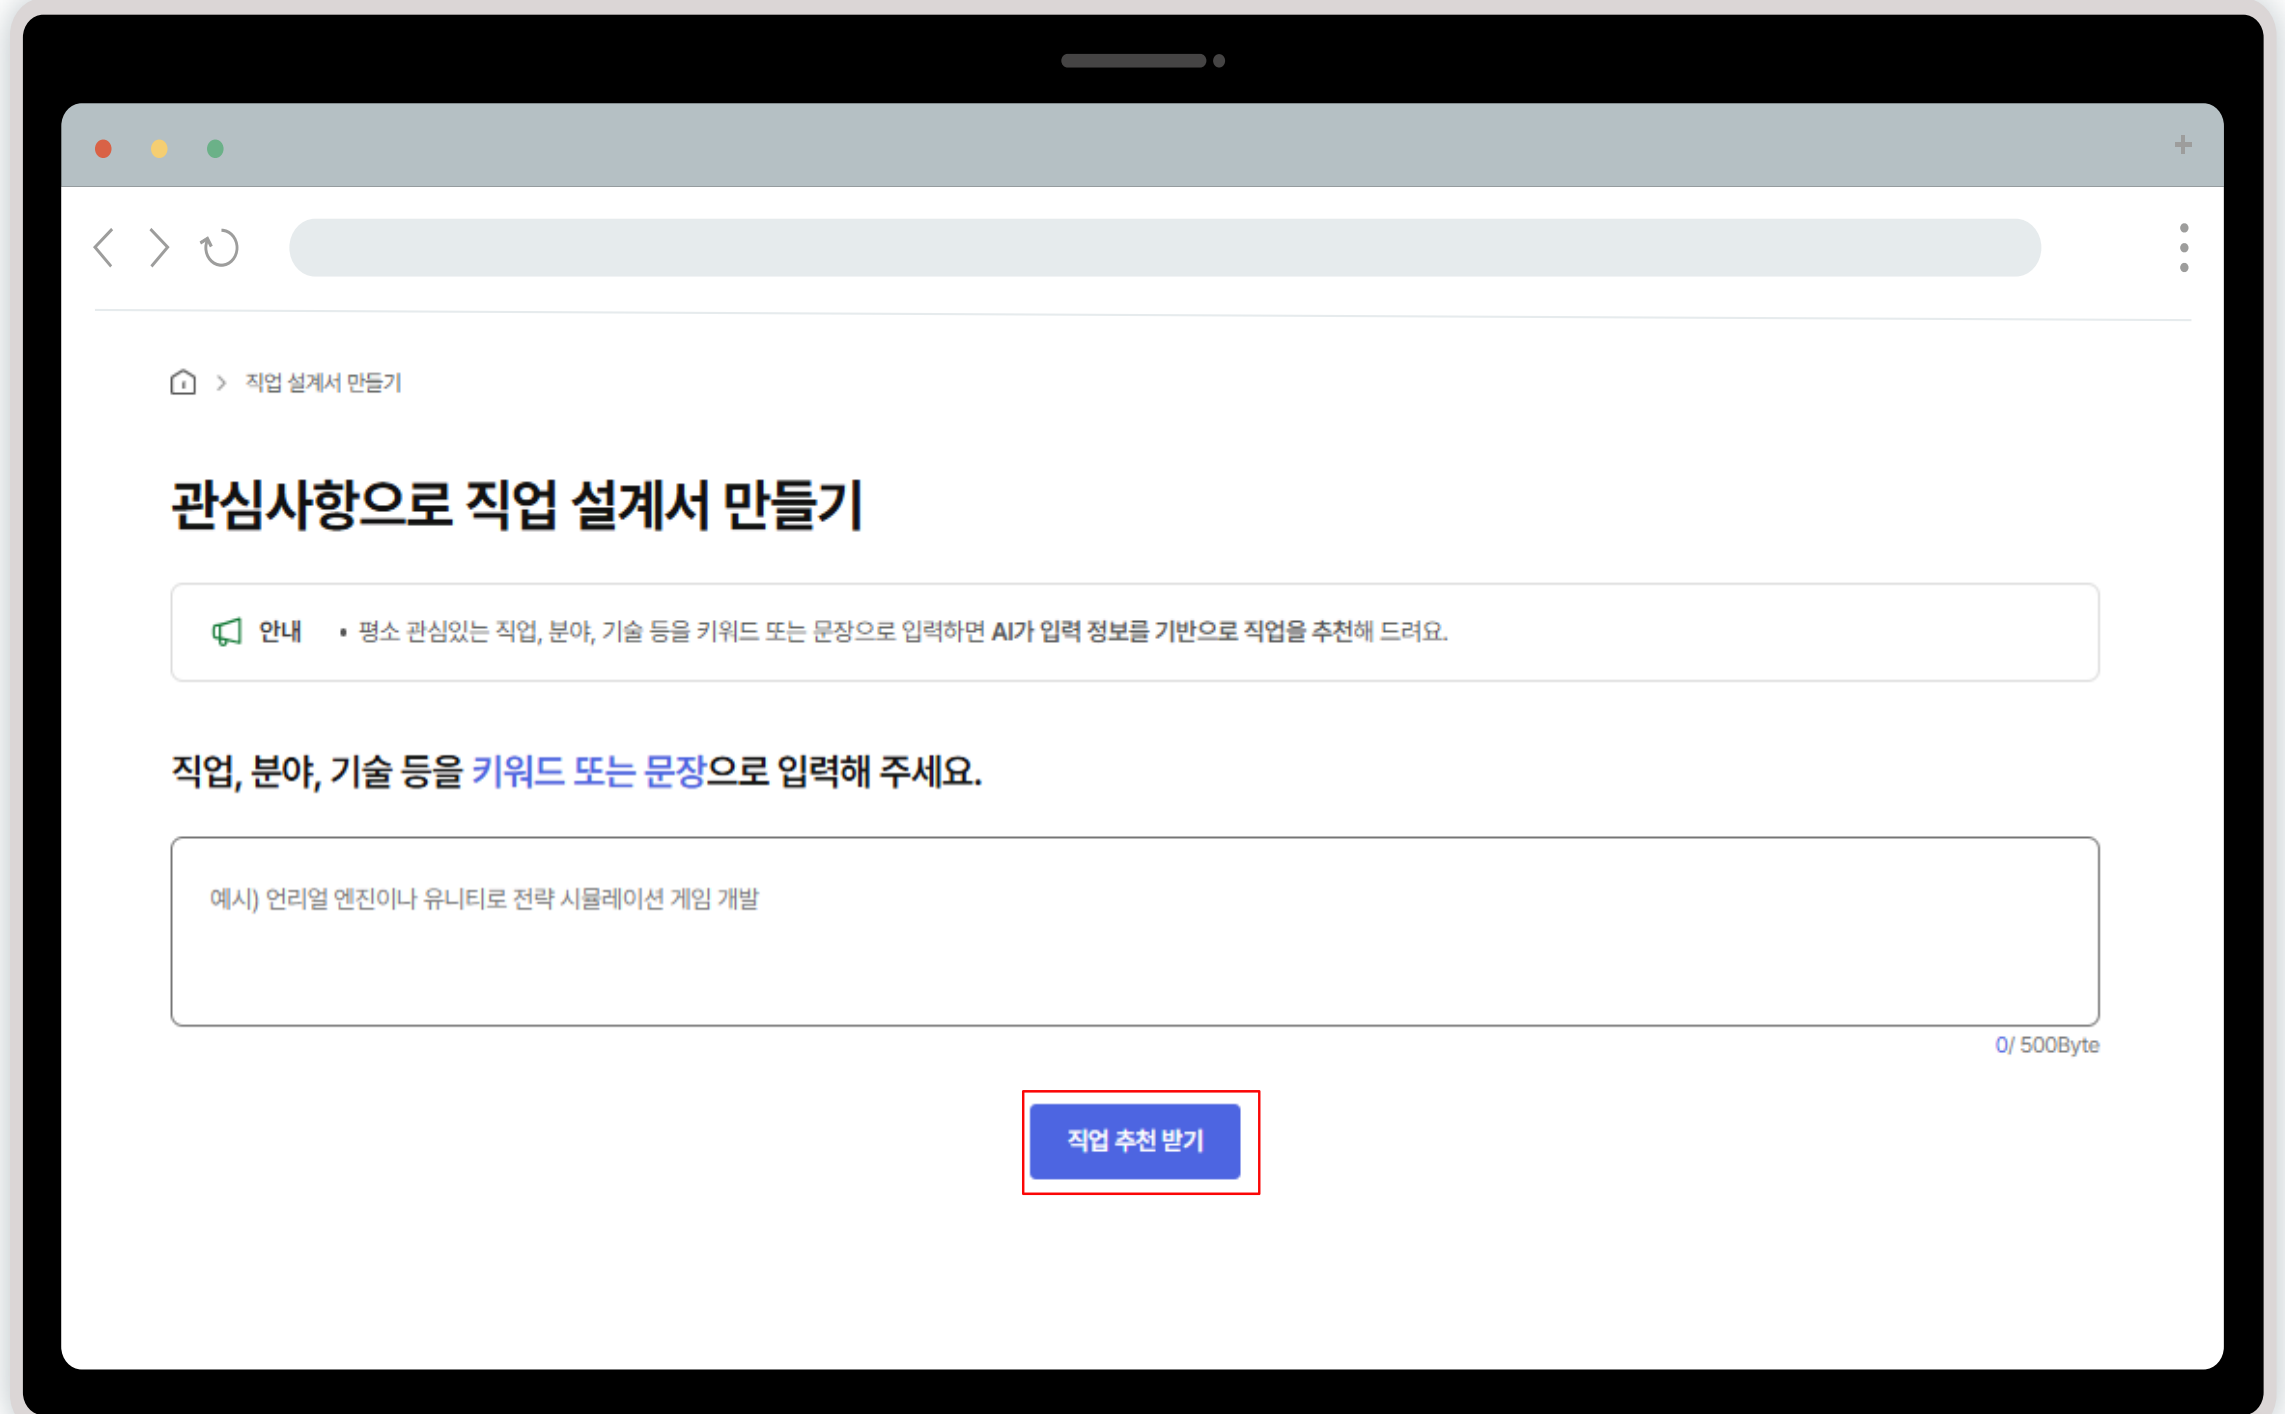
> 직업 설계서 만들기

관심사항으로 직업 설계서 만들기

안내 • 평소 관심있는 직업, 분야, 기술 등을 키워드 또는 문장으로 입력하면 AI가 입력 정보를 기반으로 직업을 추천해 드려요.

직업, 분야, 기술 등을 키워드 또는 문장으로 입력해 주세요.

예시) 언리얼 엔진이나 유니티로 전략 시뮬레이션 게임 개발

0/ 500Byte

직업 추천 받기